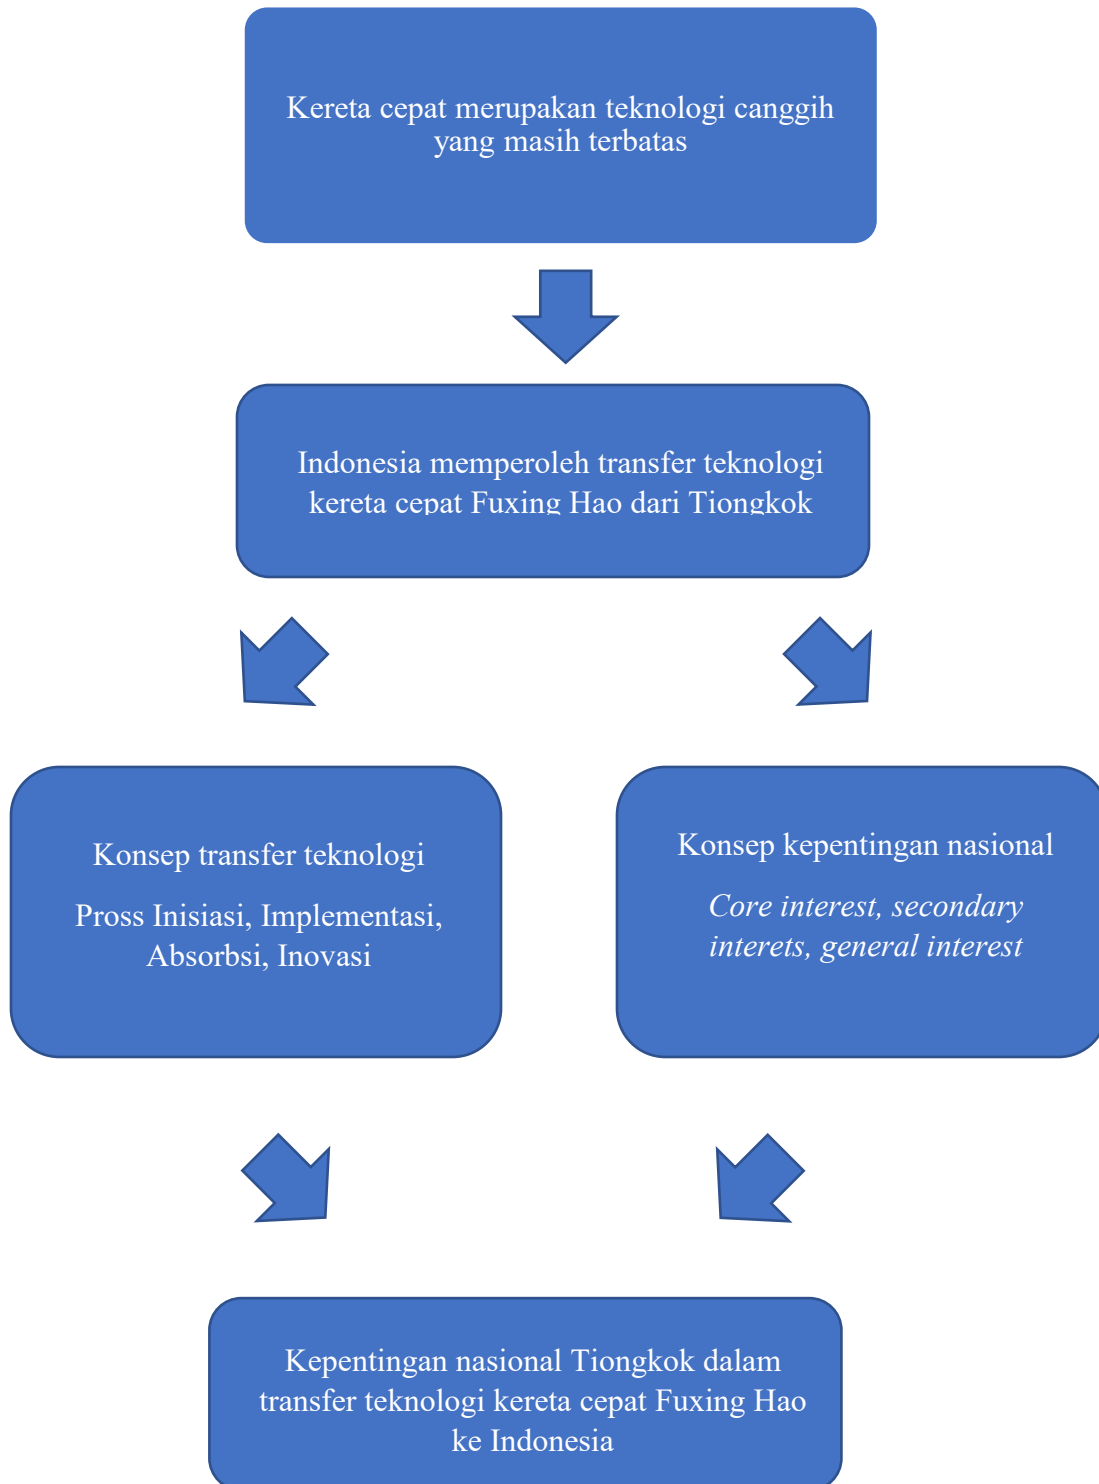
Kereta cepat merupakan teknologi canggih yang masih terbatas

Indonesia memperoleh transfer teknologi kereta cepat Fuxing Hao dari Tiongkok

Konsep transfer teknologi

Pross Inisiasi, Implementasi, Absorbsi, Inovasi

Konsep kepentingan nasional

Core interest, secondary interets, general interest

Kepentingan nasional Tiongkok dalam transfer teknologi kereta cepat Fuxing Hao ke Indonesia